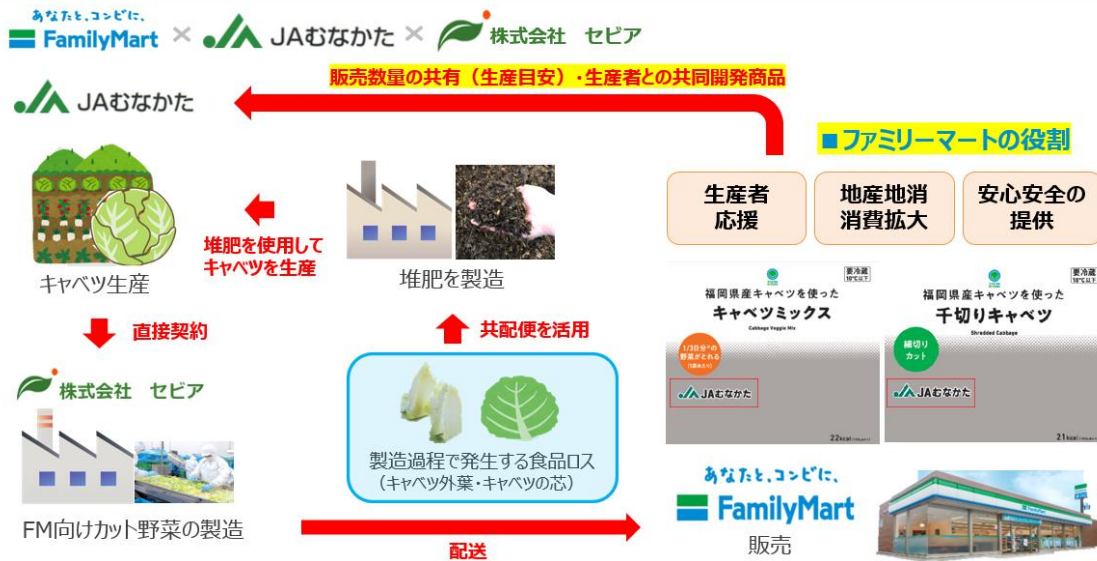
あなたと、コンビに、 FamilyMart × JAむなかた × 株式会社 セピア

販売数量の共有（生産目安）・生産者との共同開発商品

JAむなかた

■ファミリーマートの役割

生産者応援

地産地消消費拡大

安心安全の提供

キャベツ生産

堆肥を使用してキャベツを生産

堆肥を製造

要冷蔵 10℃以下

福岡県産キャベツを使った

キャベツミックス

Cabbage Veggie Mix

1/3日分*の野菜がとれる

JAむなかた

22kcal

要冷蔵 10℃以下

福岡県産キャベツを使った

千切りキャベツ

Shredded Cabbage

細切りカット

JAむなかた

21kcal

直接契約

共配便を活用

株式会社 セピア

製造過程で発生する食品ロス（キャベツ外葉・キャベツの芯）

FM向けカット野菜の製造

配送

あなたと、コンビに、 FamilyMart

販売